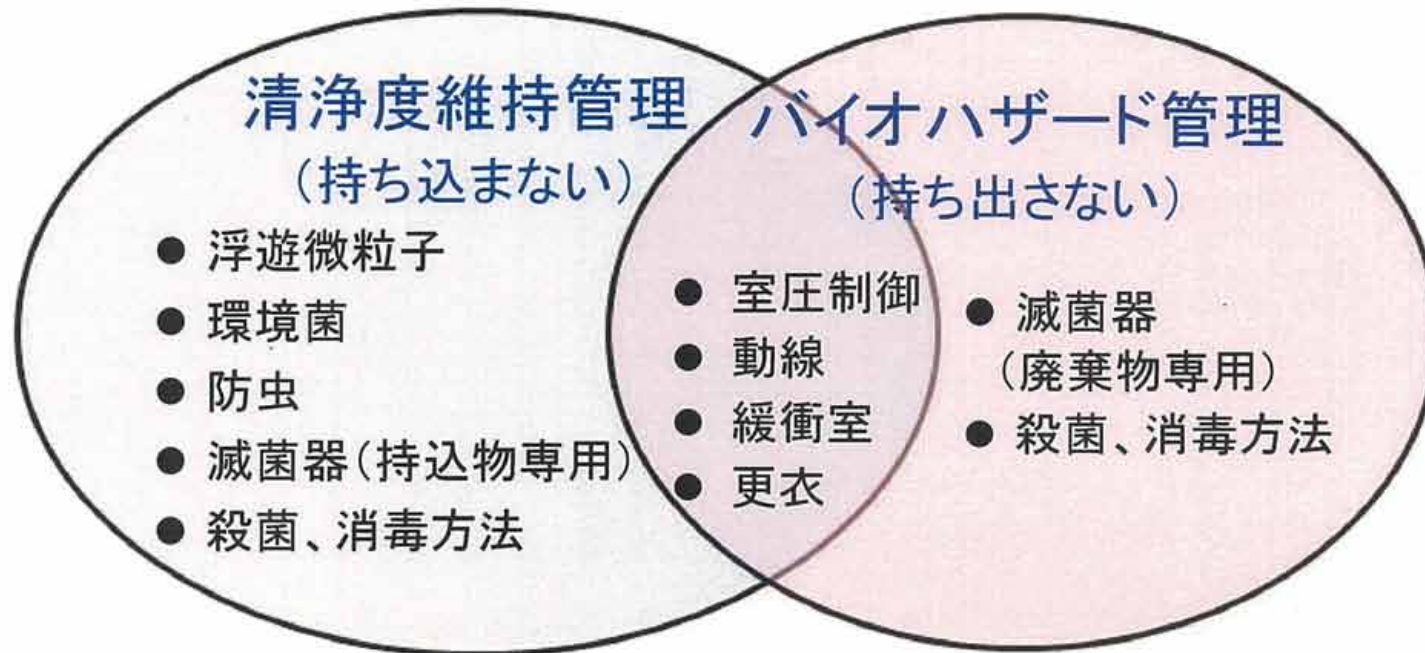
清浄度維持管理
（持ち込まない）
● 浮遊微粒子
● 環境菌
● 防虫
● 滅菌器（持込物専用）
● 殺菌、消毒方法

バイオハザード管理
（持ち出さない）

● 室圧制御
● 動線
● 緩衝室
● 更衣

● 滅菌器
（廃棄物専用）
● 殺菌、消毒方法